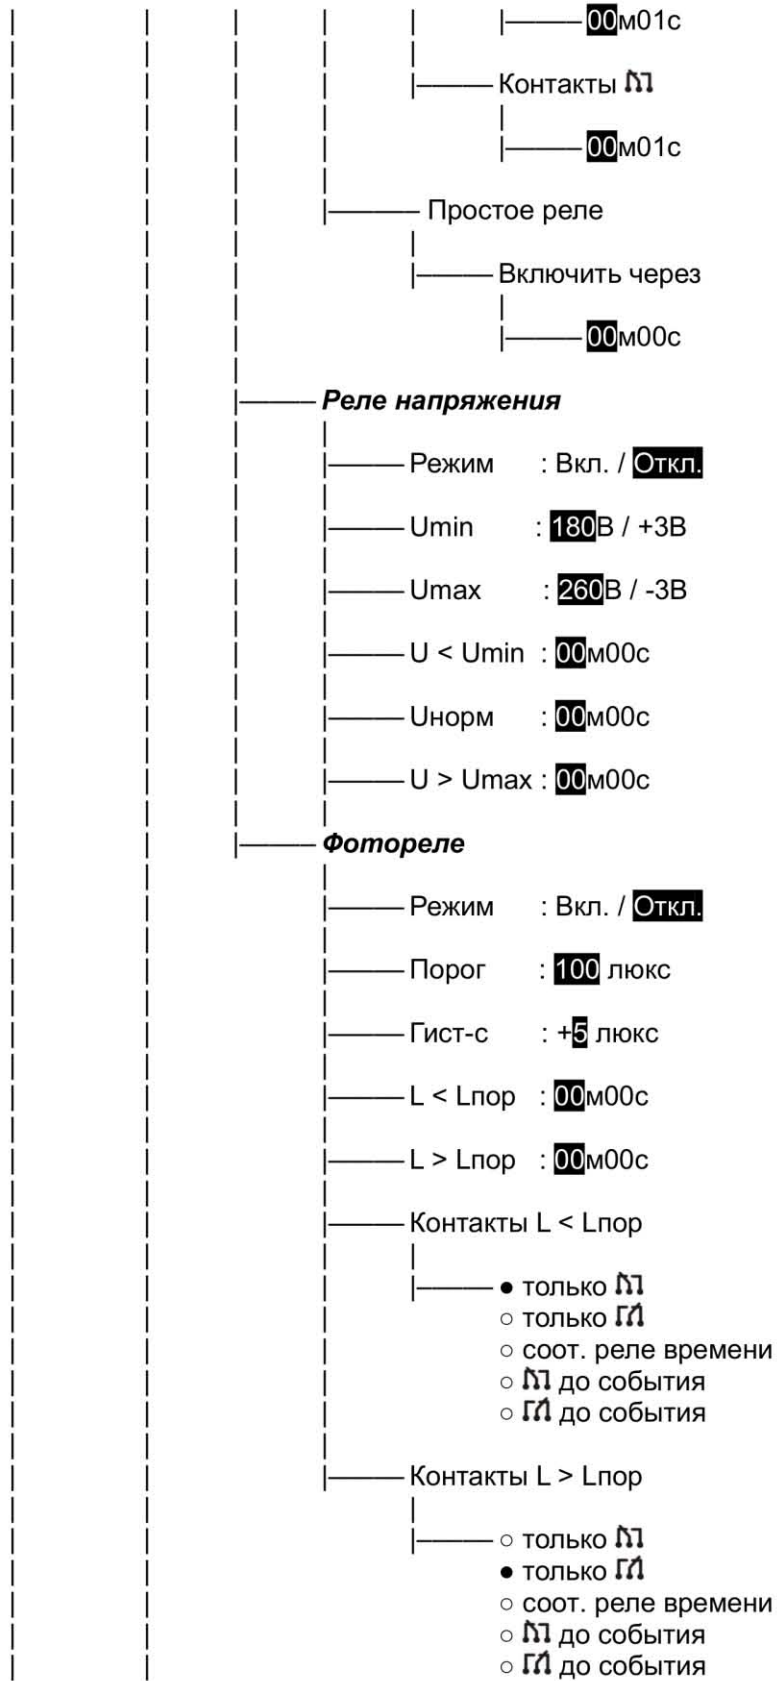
00м01с

Контакты

00м01с

Простое реле

Включить через

00м00с

*Реле напряжения*

Режим : Вкл. / Откл.

Umin : 180В / +3В

Umax : 260В / -3В

U < Umin : 00м00с

Uнорм : 00м00с

U > Umax : 00м00с

*Фотореле*

Режим : Вкл. / Откл.

Порог : 100 люкс

Гист-с : +5 люкс

L < Lпор : 00м00с

L > Lпор : 00м00с

Контакты L < Lпор

● только
○ только
○ соот. реле времени
○ до события
○ до события

Контакты L > Lпор

○ только
● только
○ соот. реле времени
○ до события
○ до события